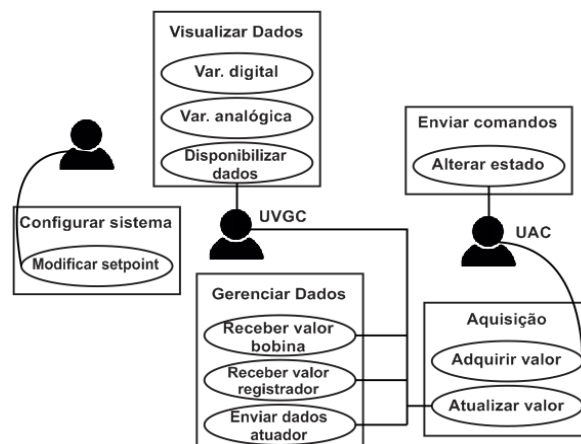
Visualizar Dados

Var. digital

Var. analógica

Disponibilizar dados

Enviar comandos

Alterar estado

Configurar sistema

Modificar setpoint

UVGC

UAC

Gerenciar Dados

Receber valor bobina

Receber valor registrador

Enviar dados atuador

Aquisição

Adquirir valor

Atualizar valor